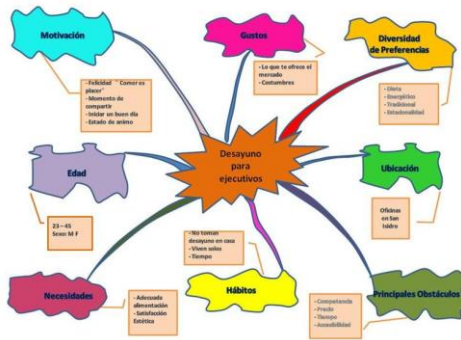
Motivación

- Felicidad " Comer es placer"
- Momento de compartir
- Iniciar un buen día
- Estado de ánimo

Gustos

- Lo que te ofrece el mercado
- Costumbres

Diversidad de Preferencias

- Dieta
- Energético
- Tradicional
- Estacionalidad

Edad

23 — 45
Sexo: M F

Desayuno para ejecutivos

Ubicación

Oficinas en San Isidro

- No toman desayuno en casa
- Viven solos
- Tiempo

Hábitos

Necesidades

- Adecuada alimentación
- Satisfacción
- Estética

Principales Obstáculos

- Competencia
- Precio
- Tiempo
- Accesibilidad